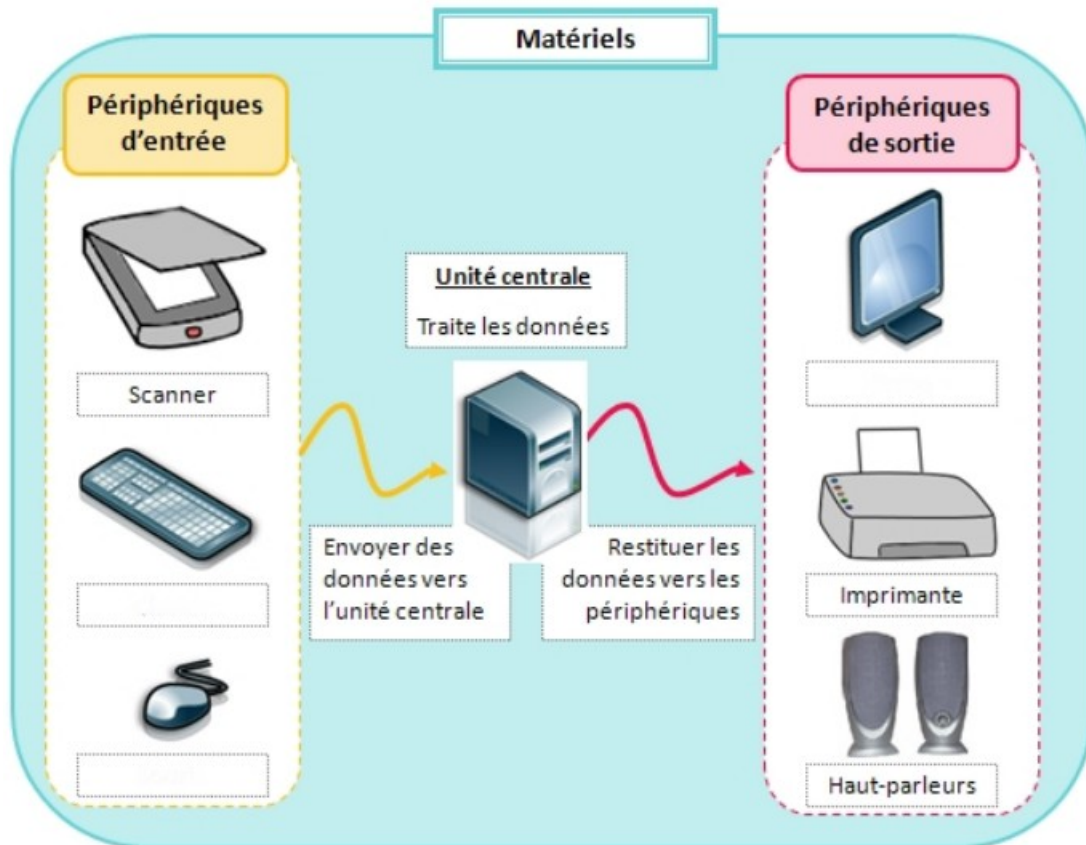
Matériels

Périphériques d'entrée

Scanner

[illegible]

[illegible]

Unité centrale

Traite les données

Envoyer des données vers l'unité centrale

Restituer les données vers les périphériques

Périphériques de sortie

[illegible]

Imprimante

Haut-parleurs